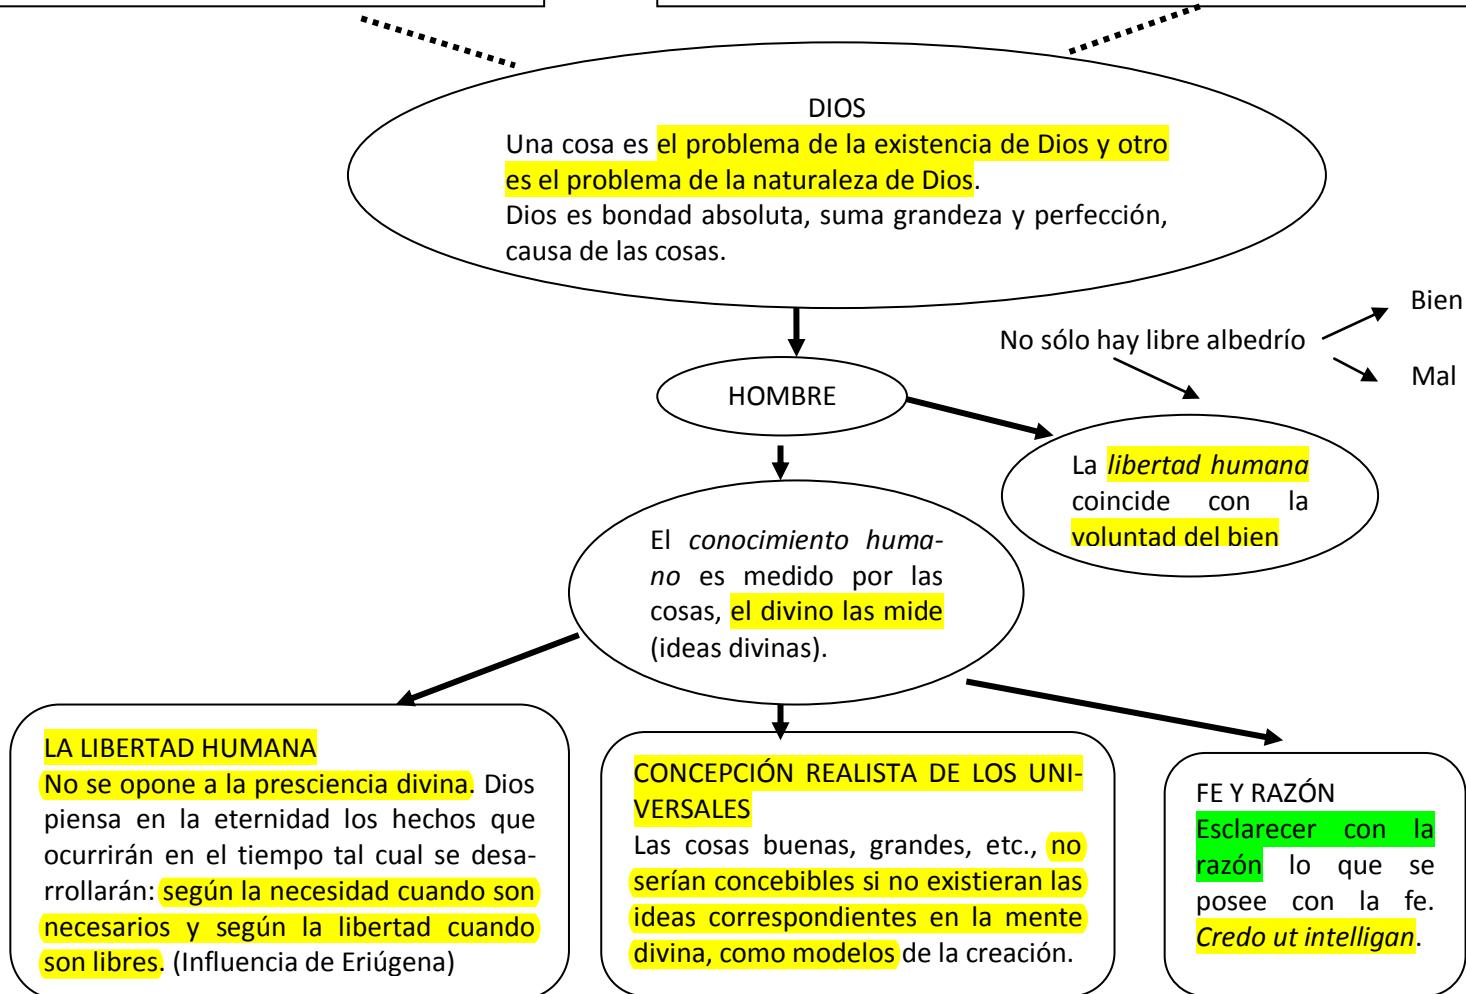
DIOS
Una cosa es el problema de la existencia de Dios y otro es el problema de la naturaleza de Dios.
Dios es bondad absoluta, suma grandeza y perfección, causa de las cosas.

HOMBRE

No sólo hay libre albedrío

Bien

Mal

La *libertad humana* coincide con la voluntad del bien

El *conocimiento humano* es medido por las cosas, el divino las mide (ideas divinas).

LA LIBERTAD HUMANA
No se opone a la presciencia divina. Dios piensa en la eternidad los hechos que ocurrirán en el tiempo tal cual se desarrollarán: según la necesidad cuando son necesarios y según la libertad cuando son libres. (Influencia de Eriúgena)

CONCEPCIÓN REALISTA DE LOS UNIVERSALES
Las cosas buenas, grandes, etc., no serían concebibles si no existieran las ideas correspondientes en la mente divina, como modelos de la creación.

FE Y RAZÓN
Esclarecer con la razón lo que se posee con la fe. *Credo ut intelligan*.